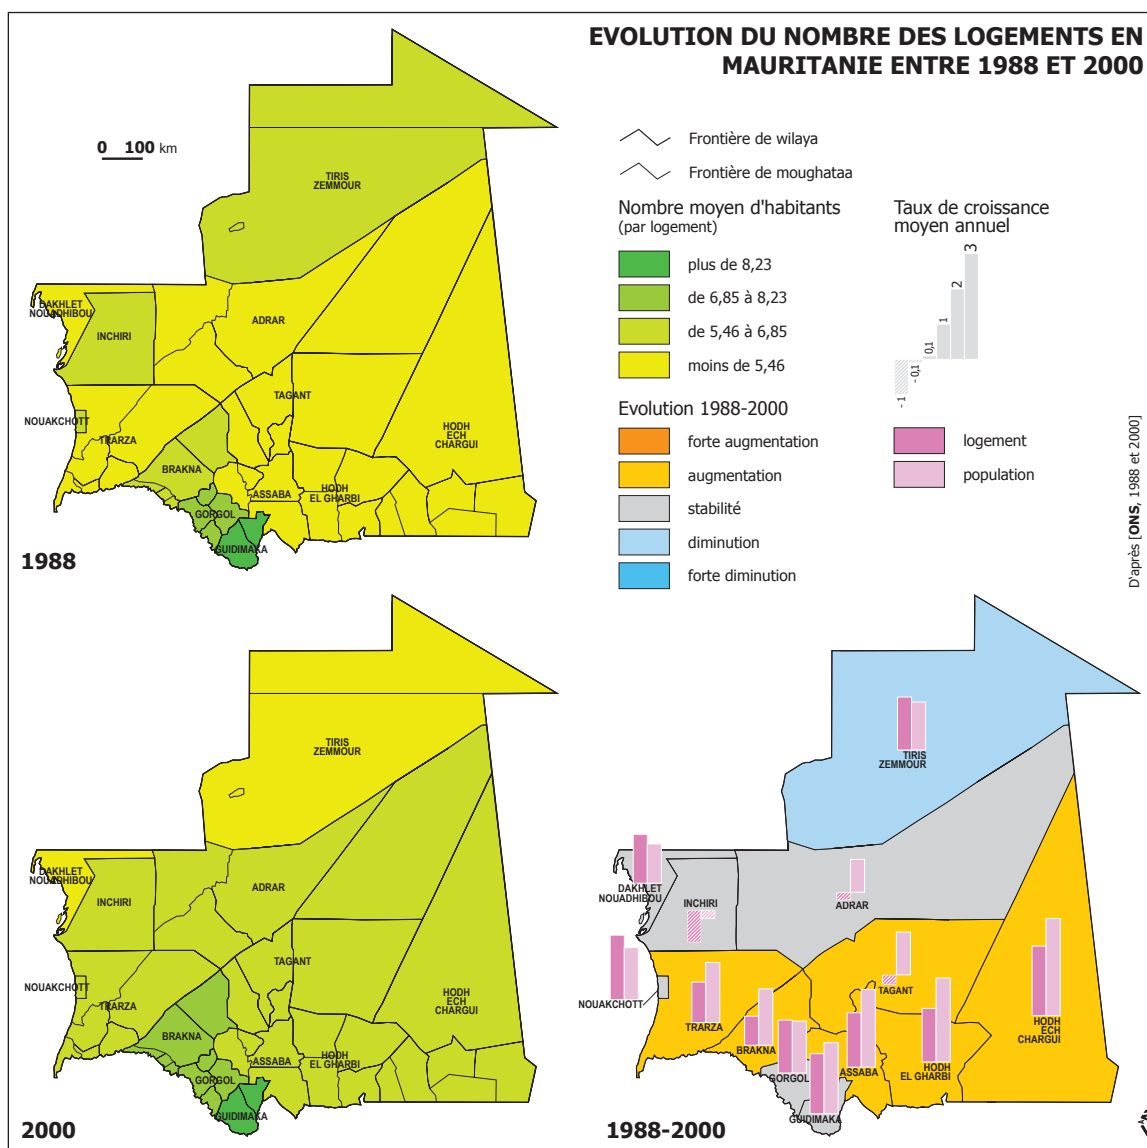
EVOLUTION DU NOMBRE DES LOGEMENTS EN MAURITANIE ENTRE 1988 ET 2000

0 100 km

TIRIS ZEMMOUR
DAKHLET NOUADHIBOU
INCHIRI
ADRAR
TAGANT
NOUAKCHOTT
TRARZA
HODH ECH CHARGUI
BRAKNA
ASSABA
HODH EL GHARBI
GORGOL
GUIDIMAKA

1988

Frontière de wilaya

Frontière de moughataa

Nombre moyen d'habitants (par logement)

plus de 8,23

de 6,85 à 8,23

de 5,46 à 6,85

moins de 5,46

Taux de croissance moyen annuel

3
2
1
0,1
-0,1
-1

Evolution 1988-2000

forte augmentation

augmentation

stabilité

diminution

forte diminution

logement

population

D'après [ONS, 1988 et 2000]

TIRIS ZEMMOUR
DAKHLET NOUADHIBOU
INCHIRI
ADRAR
TAGANT
NOUAKCHOTT
TRARZA
HODH ECH CHARGUI
BRAKNA
ASSABA
HODH EL GHARBI
GORGOL
GUIDIMAKA

2000

TIRIS ZEMMOUR
DAKHLET NOUADHIBOU
INCHIRI
ADRAR
TAGANT
NOUAKCHOTT
TRARZA
HODH ECH CHARGUI
BRAKNA
ASSABA
HODH EL GHARBI
GORGOL
GUIDIMAKA

1988-2000